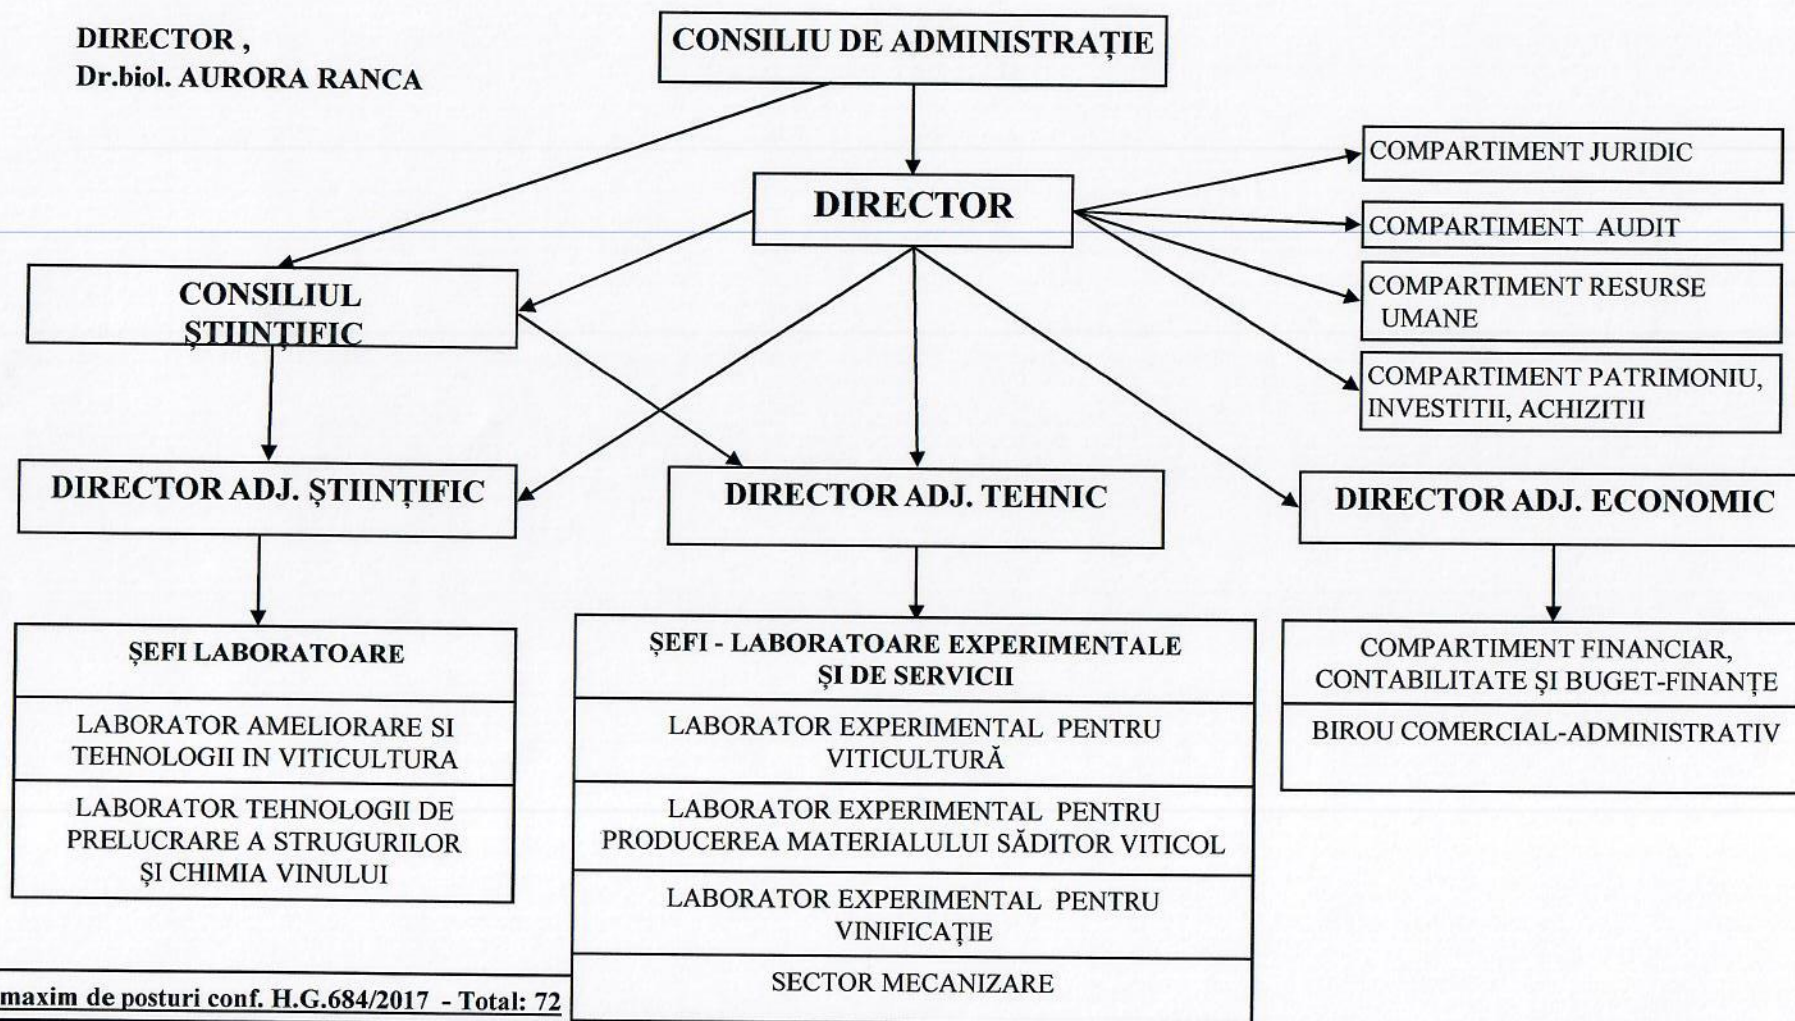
DIRECTOR ,
Dr.biol. AURORA RANCA

CONSILIU DE ADMINISTRAȚIE

DIRECTOR

COMPARTIMENT JURIDIC

COMPARTIMENT AUDIT

COMPARTIMENT RESURSE UMANE

COMPARTIMENT PATRIMONIU, INVESTITII, ACHIZITII

CONSILIUL ȘTIINȚIFIC

DIRECTOR ADJ. ȘTIINȚIFIC

DIRECTOR ADJ. TEHNIC

DIRECTOR ADJ. ECONOMIC

ȘEFI LABORATOARE

LABORATOR AMELIORARE SI TEHNOLOGII IN VITICULTURA

LABORATOR TEHNOLOGII DE PRELUCRARE A STRUGURILOR ȘI CHIMIA VINULUI

ȘEFI - LABORATOARE EXPERIMENTALE ȘI DE SERVICII

LABORATOR EXPERIMENTAL PENTRU VITICULTURĂ

LABORATOR EXPERIMENTAL PENTRU PRODUCEREA MATERIALULUI SĂDITOR VITICOL

LABORATOR EXPERIMENTAL PENTRU VINIFICAȚIE

SECTOR MECANIZARE

COMPARTIMENT FINANCIAR, CONTABILITATE ȘI BUGET-FINANȚE

BIROU COMERCIAL-ADMINISTRATIV

maxim de posturi conf. H.G.684/2017 - Total: 72